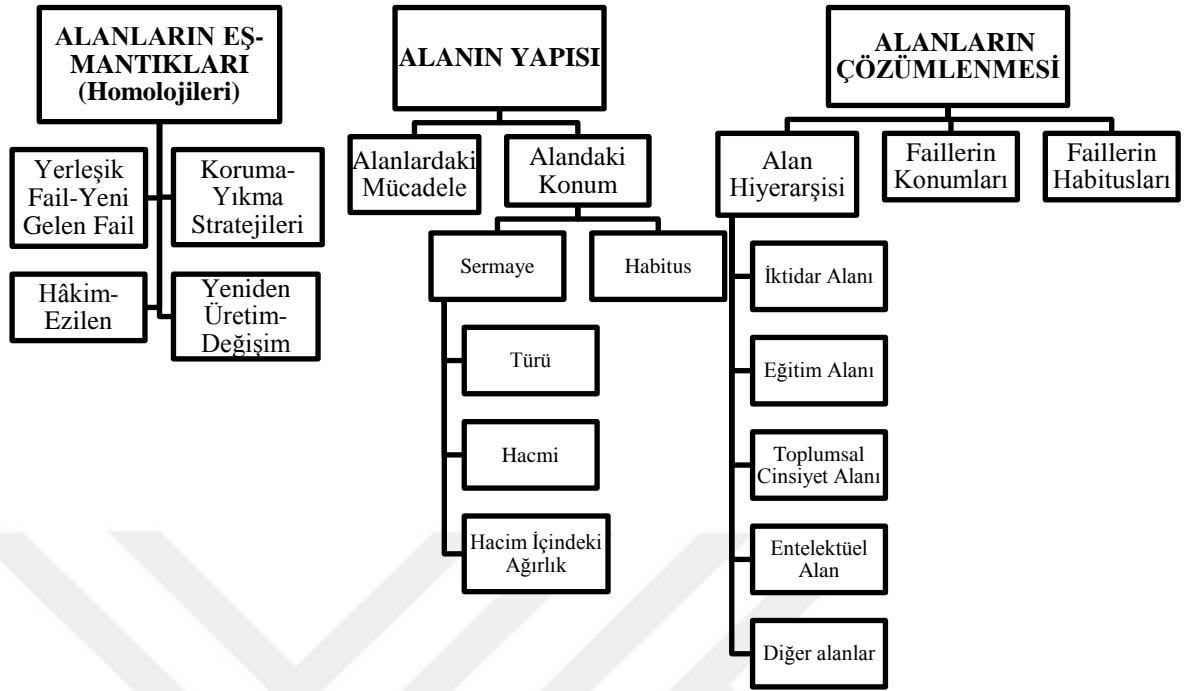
ALANLARIN EŞ-MANTIKLARI (Homolojileri)

Yerleşik Fail-Yeni Gelen Fail

Koruma-Yıkma Stratejileri

Hâkim-Ezilen

Yeniden Üretim-Değişim

ALANIN YAPISI

Alanlardaki Mücadele

Alandaki Konum

Sermaye

Habitus

Türü

Hacmi

Hacim İçindeki Ağırlık

ALANLARIN ÇÖZÜMLENMESİ

Alan Hiyerarşisi

Faillerin Konumları

Faillerin Habitusları

İktidar Alanı

Eğitim Alanı

Toplumsal Cinsiyet Alanı

Entelektüel Alan

Diğer alanlar